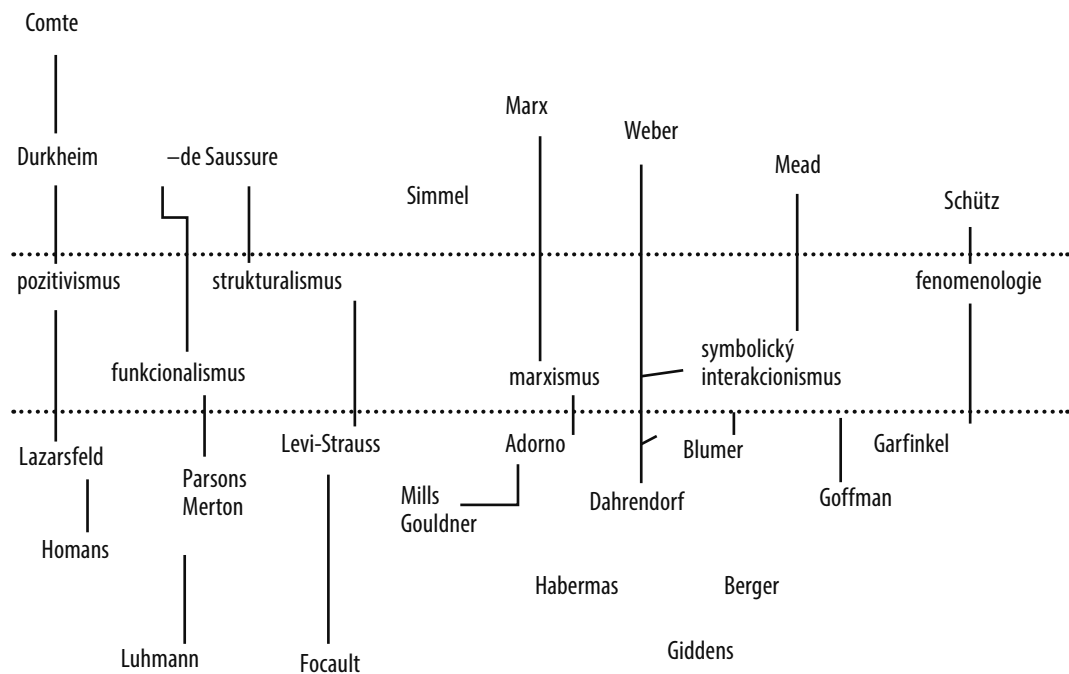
Comte

Marx

Weber

Durkheim

–de Saussure

Mead

Simmel

Schütz

pozitivismus

strukturalismus

fenomenologie

symbolický interakcionismus

funkcionalismus

marxismus

Lazarsfeld

Levi-Strauss

Adorno

Blumer

Garfinkel

Parsons Merton

Mills Gouldner

Dahrendorf

Goffman

Homans

Habermas

Berger

Luhmann

Focault

Giddens